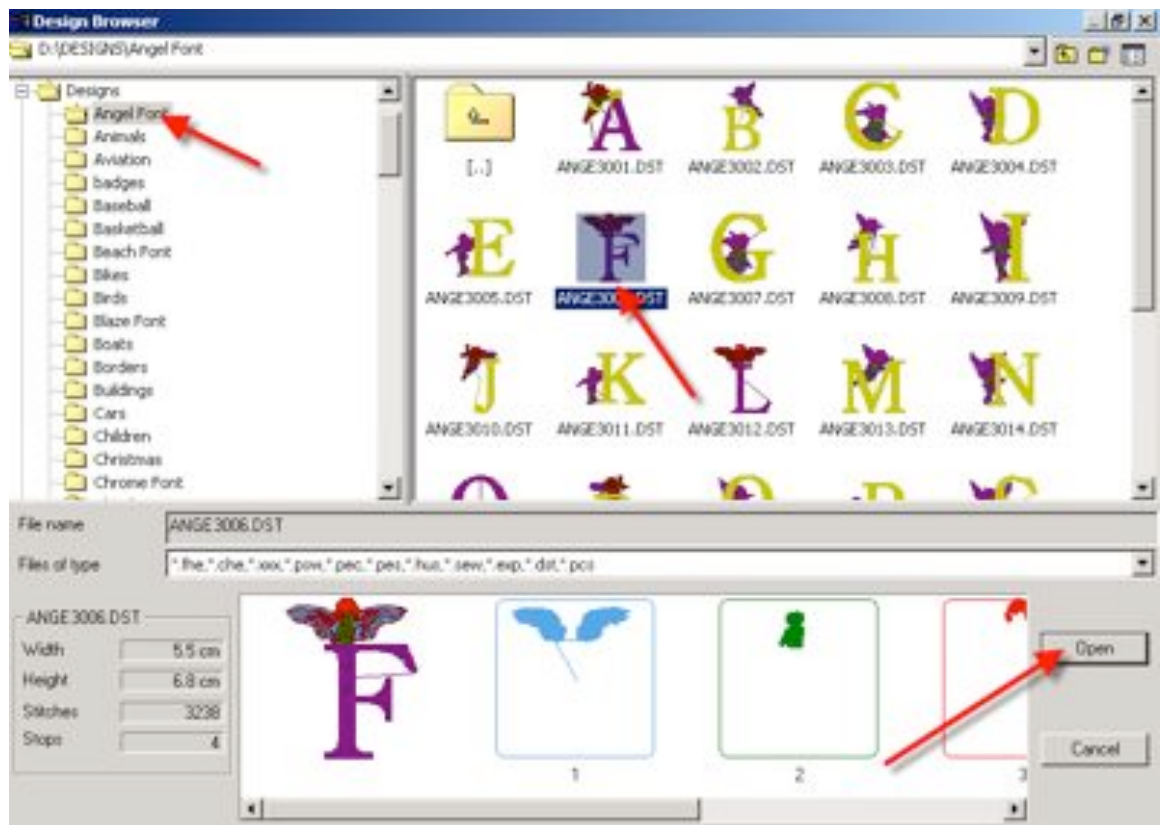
Design Browser

D:\DESIGNS\Angel Font

Designs
Angel Font
Animals
Aviation
badges
Baseball
Basketball
Beach Font
Bikes
Birds
Blaze Font
Boats
Borders
Buildings
Cars
Children
Christmas
Chrome Font

[..]
ANGE3001.DST
ANGE3002.DST
ANGE3003.DST
ANGE3004.DST
ANGE3005.DST
ANGE3006.DST
ANGE3007.DST
ANGE3008.DST
ANGE3009.DST
ANGE3010.DST
ANGE3011.DST
ANGE3012.DST
ANGE3013.DST
ANGE3014.DST

File name ANGE3006.DST

Files of type *.fhe,*.che,*.xxx,*.pow,*.pec,*.pes,*.hus,*.sew,*.exp,*.dst,*.pcs

ANGE3006.DST
| | |
|---|---|
| Width | 5.5 cm |
| Height | 6.8 cm |
| Stitches | 3238 |
| Stops | 4 |

1
2
3

Open
Cancel